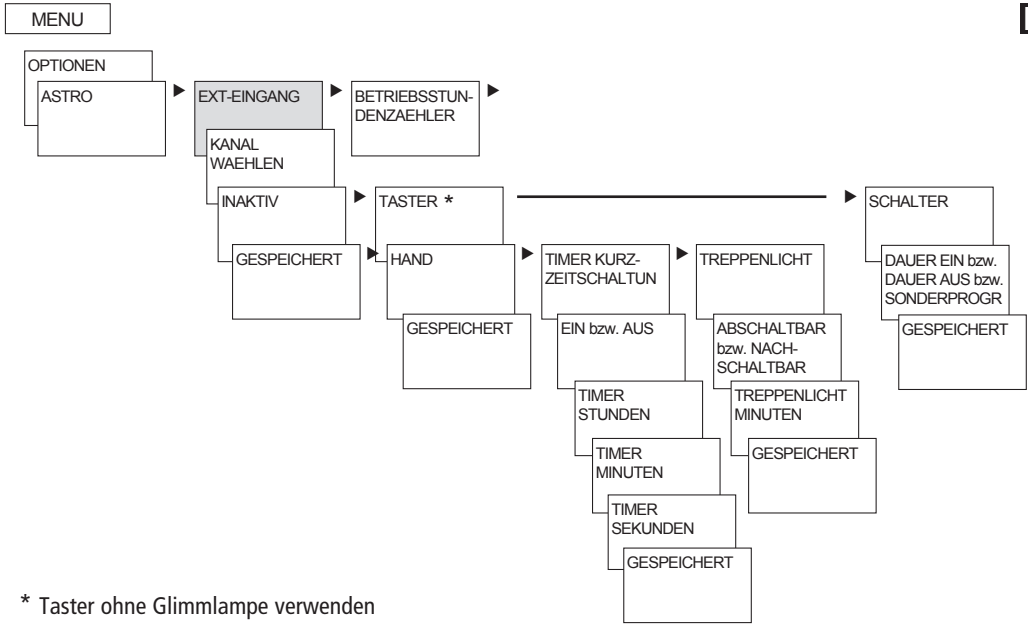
MENU

OPTIONEN

ASTRO

EXT-EINGANG

BETRIEBSSTUNDENZAEHLER

KANAL WAEHLEN

INAKTIV

GESPEICHERT

TASTER *

HAND

GESPEICHERT

TIMER KURZZEITSCHALTUN

EIN bzw. AUS

TIMER STUNDEN

TIMER MINUTEN

TIMER SEKUNDEN

GESPEICHERT

TREPPENLICHT

ABSCHALTBAR bzw. NACHSCHALTBAR

TREPPENLICHT MINUTEN

GESPEICHERT

SCHALTER

DAUER EIN bzw. DAUER AUS bzw. SONDERPROGR

GESPEICHERT

* Taster ohne Glimmlampe verwenden